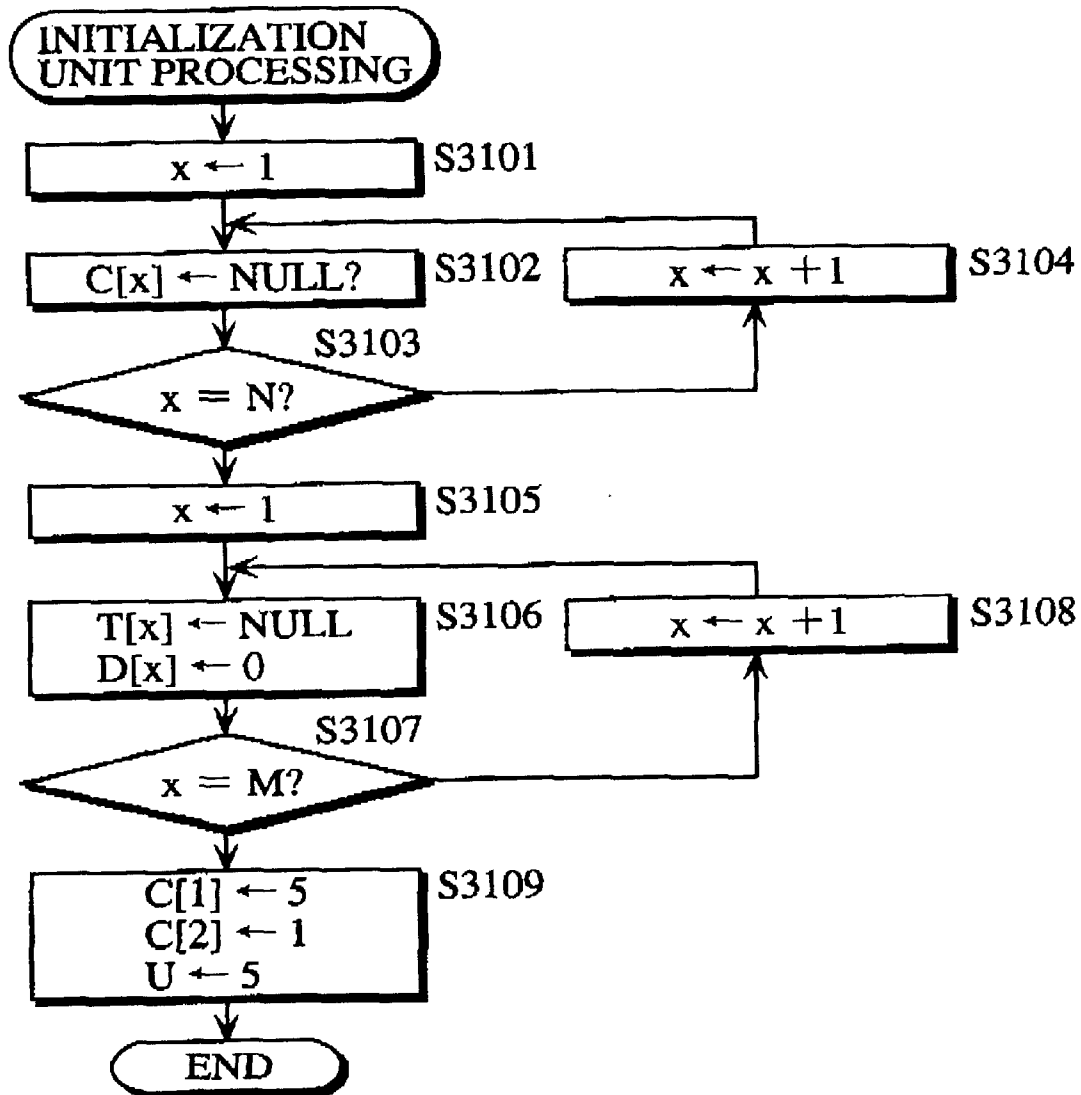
INITIALIZATION UNIT PROCESSING

$x \leftarrow 1$ S3101

$C[x] \leftarrow$ NULL? S3102

$x \leftarrow x + 1$ S3104

S3103

$x = N$?

$x \leftarrow 1$ S3105

$T[x] \leftarrow$ NULL
$D[x] \leftarrow 0$ S3106

$x \leftarrow x + 1$ S3108

S3107

$x = M$?

$C[1] \leftarrow 5$
$C[2] \leftarrow 1$
$U \leftarrow 5$ S3109

END